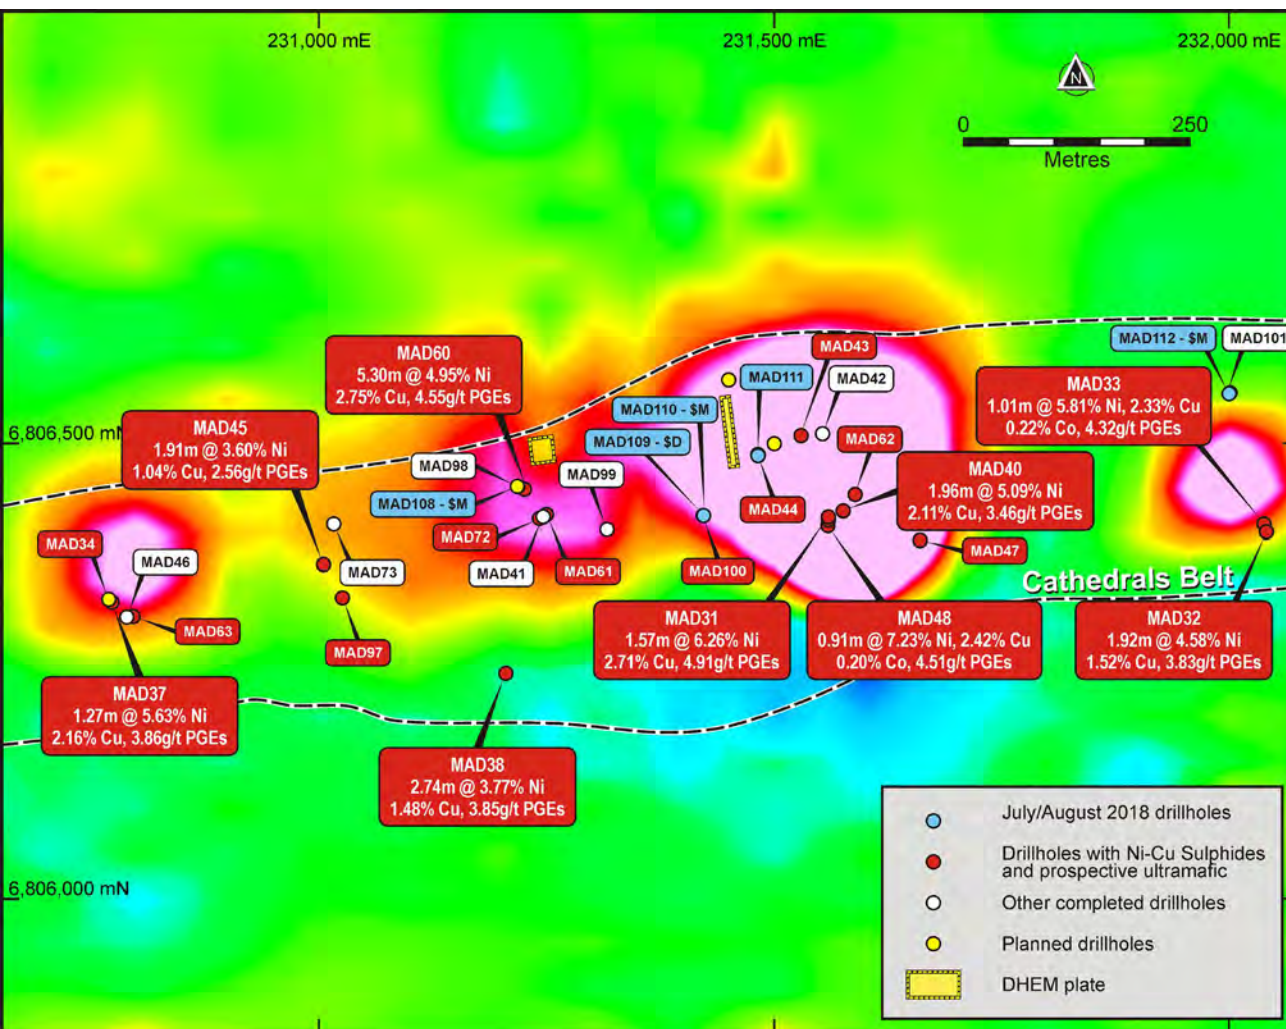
231,000 mE
231,500 mE
232,000 mE
N
0
250
Metres

6,806,500 mN
6,806,000 mN

MAD60
5.30m @ 4.95% Ni
2.75% Cu, 4.55g/t PGEs

MAD45
1.91m @ 3.60% Ni
1.04% Cu, 2.56g/t PGEs

MAD43
MAD111
MAD42
MAD110 - $M
MAD109 - $D
MAD62
MAD112 - $M
MAD101

MAD33
1.01m @ 5.81% Ni, 2.33% Cu
0.22% Co, 4.32g/t PGEs

MAD98
MAD108 - $M
MAD99
MAD72
MAD41
MAD61
MAD100
MAD44

MAD40
1.96m @ 5.09% Ni
2.11% Cu, 3.46g/t PGEs

MAD47
MAD34
MAD46
MAD73
MAD63
MAD97

Cathedrals Belt

MAD31
1.57m @ 6.26% Ni
2.71% Cu, 4.91g/t PGEs

MAD48
0.91m @ 7.23% Ni, 2.42% Cu
0.20% Co, 4.51g/t PGEs

MAD32
1.92m @ 4.58% Ni
1.52% Cu, 3.83g/t PGEs

MAD37
1.27m @ 5.63% Ni
2.16% Cu, 3.86g/t PGEs

MAD38
2.74m @ 3.77% Ni
1.48% Cu, 3.85g/t PGEs

July/August 2018 drillholes
Drillholes with Ni-Cu Sulphides and prospective ultramafic
Other completed drillholes
Planned drillholes
DHEM plate